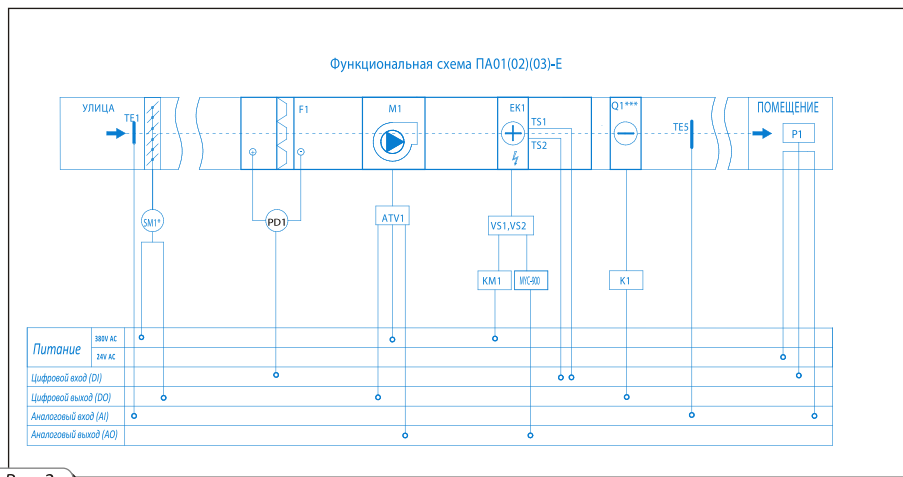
Функциональная схема ПА01(02)(03)-Е

УЛИЦА

TE1

F1

M1

EK1

TS1

TS2

Q1***

TE5

ПОМЕЩЕНИЕ

P1

SM1*

PD1

ATV1

VS1,VS2

KM1

MYC-800

K1

| Питание | 380V AC |
|---|---|
| | 24V AC |
| Цифровой вход (DI) | |
| Цифровой выход (DO) | |
| Аналоговый вход (AI) | |
| Аналоговый выход (AO) | |

Рис. 2